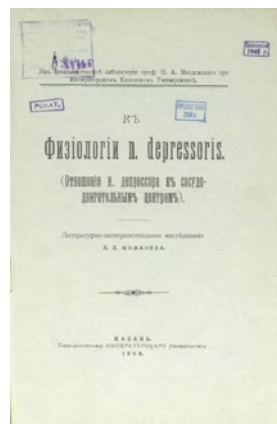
Изъ физiологической лабораторiи проф. Н. А. Миславскаго при Императорскомъ Казанскомъ Университетѣ.

КЪ

Физiологiи n. depressoris.

(Отношенiе n. депрессора къ сосудодвигательнымъ центрамъ).

Литературно-экспериментальное изслѣдованiе

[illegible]

КАЗАНЬ.

Типо-литографiя Императорскаго Университета.

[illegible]